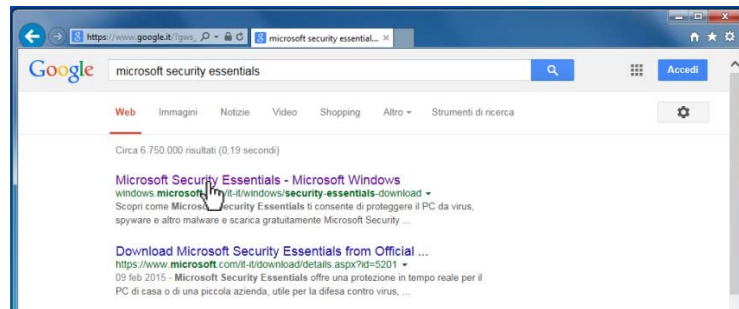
https://www.google.it/?gws_ microsoft security essential... ×

Google microsoft security essentials

Accedi

Web Immagini Notizie Video Shopping Altro ▾ Strumenti di ricerca

Circa 6.750.000 risultati (0,19 secondi)

Microsoft Security Essentials - Microsoft Windows
windows.microsoft.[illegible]/it-it/windows/security-essentials-download ▾
Scopri come Micros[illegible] ecurity Essentials ti consente di proteggere il PC da virus, spyware e altro malware e scarica gratuitamente Microsoft Security ...

Download Microsoft Security Essentials from Official ...
https://www.microsoft.com/it-it/download/details.aspx?id=5201 ▾
09 feb 2015 - Microsoft Security Essentials offre una protezione in tempo reale per il PC di casa o di una piccola azienda, utile per la difesa contro virus, ...